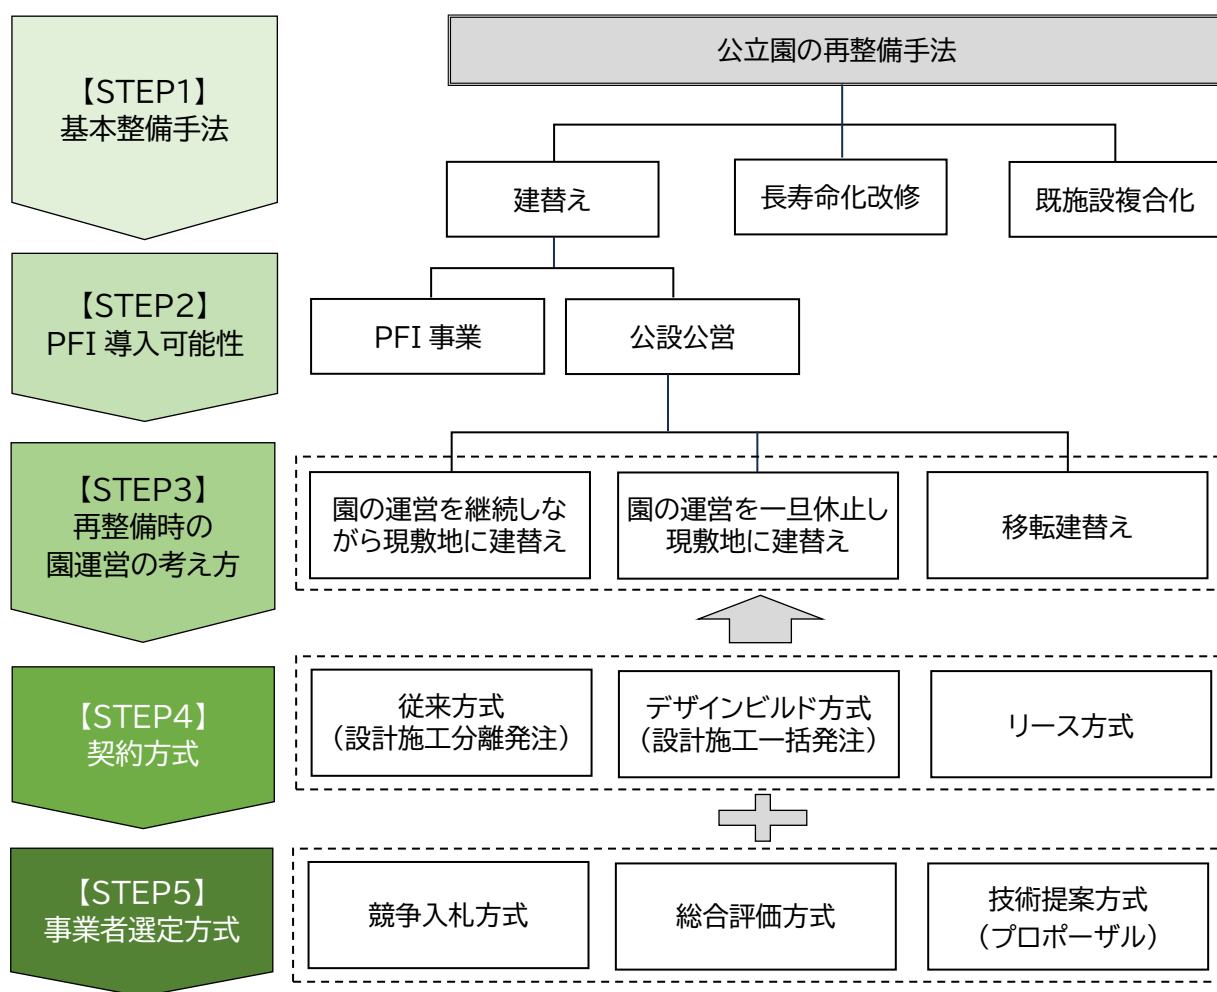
【STEP1】
基本整備手法

公立園の再整備手法

建替え

長寿命化改修

既施設複合化

【STEP2】
PFI 導入可能性

PFI 事業

公設公営

【STEP3】
再整備時の
園運営の考え方

園の運営を継続しながら現敷地に建替え

園の運営を一旦休止し現敷地に建替え

移転建替え

【STEP4】
契約方式

従来方式
（設計施工分離発注）

デザインビルド方式
（設計施工一括発注）

リース方式

【STEP5】
事業者選定方式

競争入札方式

総合評価方式

技術提案方式
（プロポーザル）